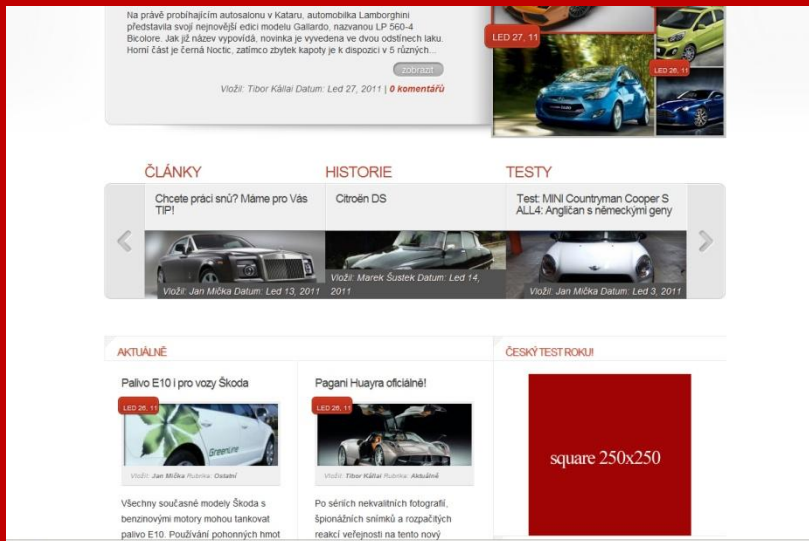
Na právě probíhajícím autosalonu v Kataru, automobilka Lamborghini představila svoji nejnovější edici modelu Gallardo, nazvanou LP 560-4 Bicolore. Jak již název vypovídá, novinka je vyvedena ve dvou odstínech laku. Horní část je černá Noctic, zatímco zbytek kapoty je k dispozici v 5 různých...

zobrazit

Vložil: Tibor Kállai Datum: Led 27, 2011 | 0 komentářů

LED 27, 11

LED 26, 11

ČLÁNKY

HISTORIE

TESTY

Chcete práci snů? Máme pro Vás TIP!

Vložil: Jan Mička Datum: Led 13, 2011

Citroën DS

Vložil: Marek Šustek Datum: Led 14, 2011

Test: MINI Countryman Cooper S ALL4: Angličan s německými geny

Vložil: Jan Mička Datum: Led 3, 2011

AKTUÁLNĚ

Palivo E10 i pro vozy Škoda

LED 26, 11

GreenLine

Vložil: Jan Mička Rubrika: Ostatní

Všechny současné modely Škoda s benzinovými motory mohou tankovat palivo E10. Používání pohonných hmot

Pagani Huayra oficiálně!

LED 25, 11

Vložil: Tibor Kállai Rubrika: Aktuálně

Po sériích nekvalitních fotografií, špionážních snímků a rozpačitých reakcí veřejnosti na tento nový

ČESKÝ TEST ROKU!

square 250x250